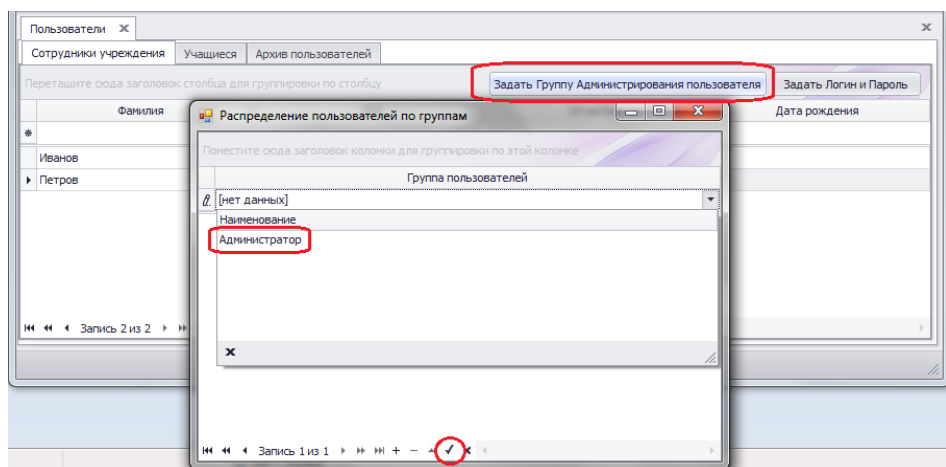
Пользователи ✕

Сотрудники учреждения | Учащиеся | Архив пользователей

Перетащите сюда заголовок столбца для группировки по столбцу

Задать Группу Администрирования пользователя

Задать Логин и Пароль

Фамилия

Дата рождения

Иванов

Петров

Запись 2 из 2

Распределение пользователей по группам

Поместите сюда заголовок колонки для группировки по этой колонке

Группа пользователей

[нет данных]

Наименование

Администратор

Запись 1 из 1